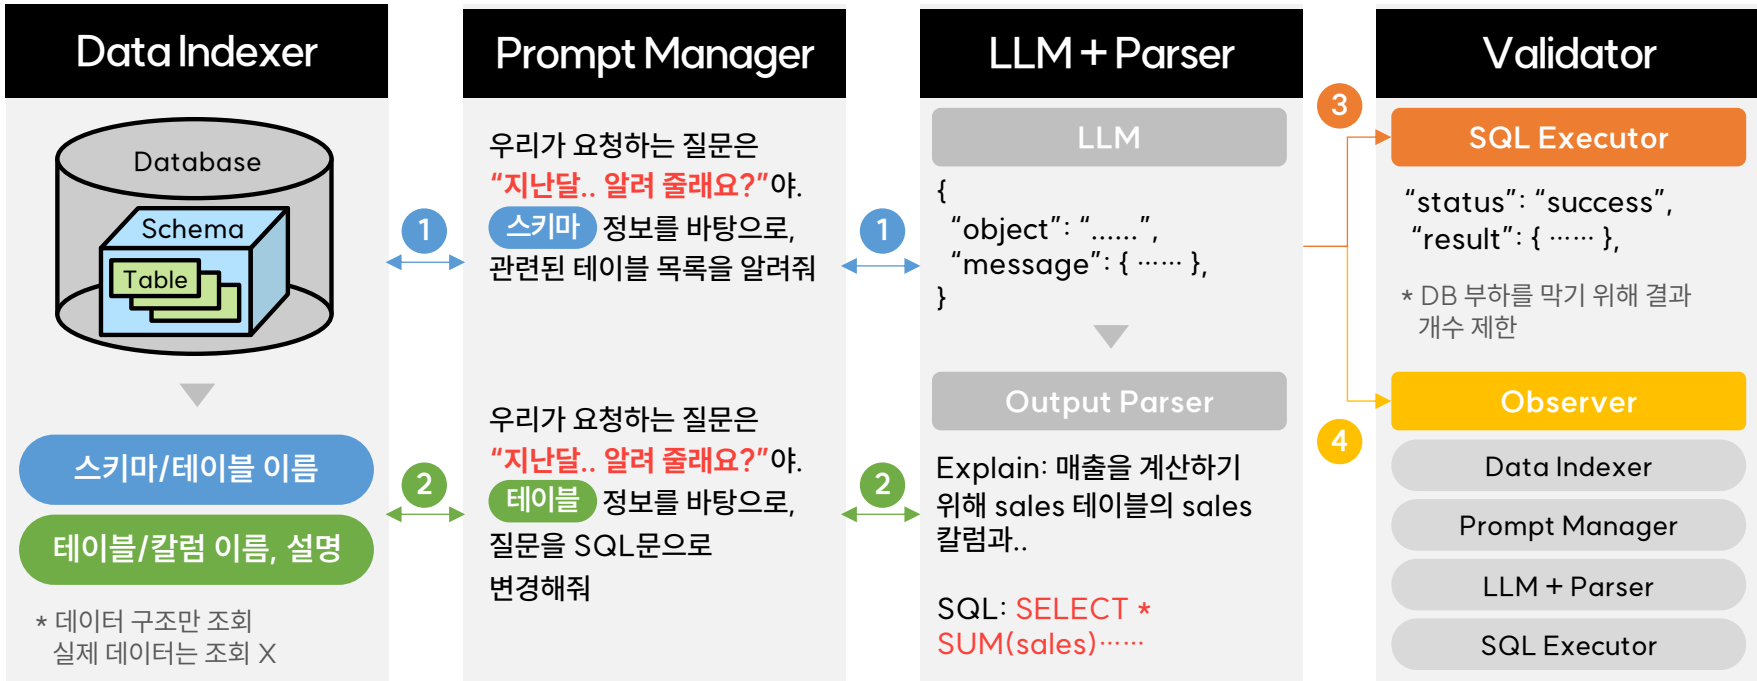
Data Indexer

Database

Schema

Table

스키마/테이블 이름

테이블/칼럼 이름, 설명

* 데이터 구조만 조회
실제 데이터는 조회 X

1

2

Prompt Manager

우리가 요청하는 질문은 "지난달.. 알려 줄래요?"야. 스키마 정보를 바탕으로, 관련된 테이블 목록을 알려줘

우리가 요청하는 질문은 "지난달.. 알려 줄래요?"야. 테이블 정보를 바탕으로, 질문을 SQL문으로 변경해줘

1

2

LLM + Parser

LLM

{
"object": "......",
"message": { ...... },
}

Output Parser

Explain: 매출을 계산하기 위해 sales 테이블의 sales 칼럼과..

SQL: SELECT * SUM(sales)......

3

4

Validator

SQL Executor

"status": "success",
"result": { ...... },

* DB 부하를 막기 위해 결과 개수 제한

Observer

Data Indexer

Prompt Manager

LLM + Parser

SQL Executor